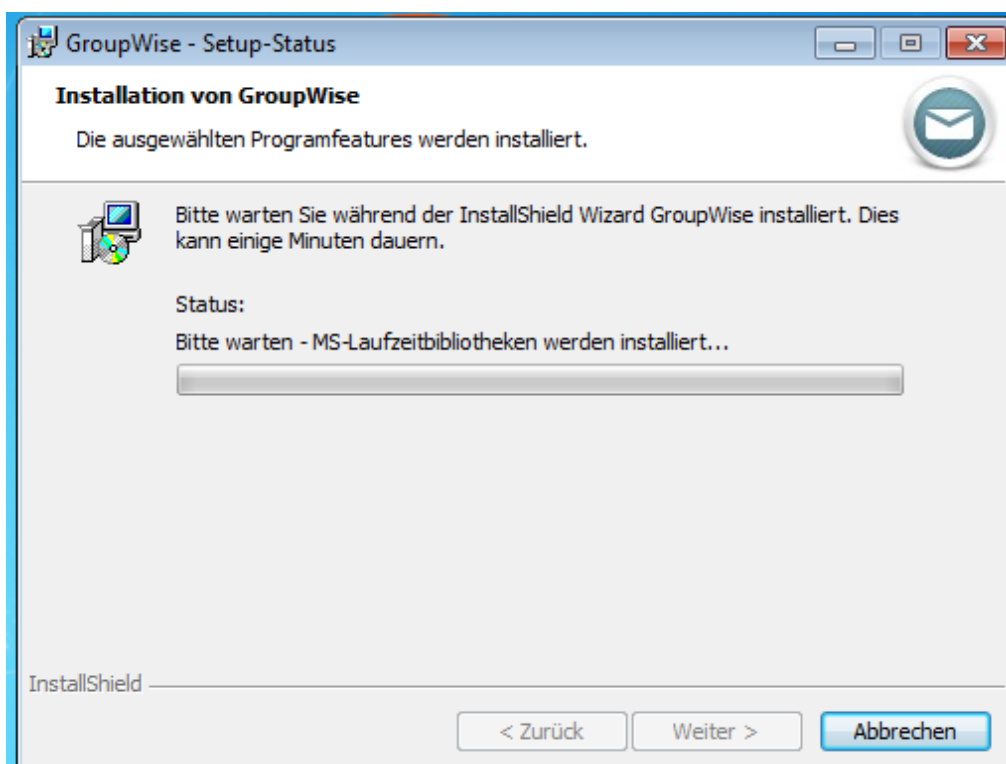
GroupWise - Setup-Status

Installation von GroupWise

Die ausgewählten Programfeatures werden installiert.

Bitte warten Sie während der InstallShield Wizard GroupWise installiert. Dies kann einige Minuten dauern.

Status:

Bitte warten - MS-Laufzeitbibliotheken werden installiert...

InstallShield

< Zurück

Weiter >

Abbrechen